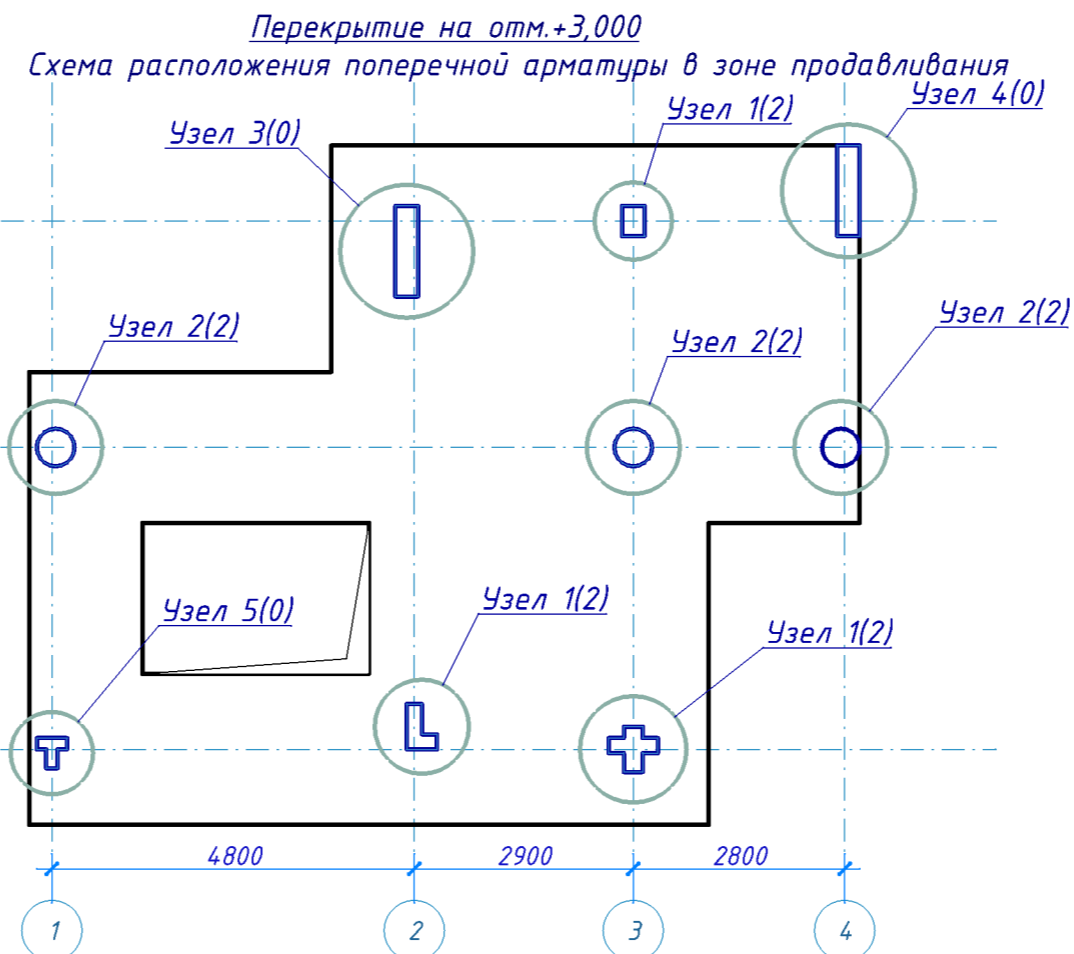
Перекрытие на отм.+3,000
Схема расположения поперечной арматуры в зоне продавливания

Узел 3(0)

Узел 1(2)

Узел 4(0)

Узел 2(2)

Узел 2(2)

Узел 2(2)

Узел 5(0)

Узел 1(2)

Узел 1(2)

4800

2900

2800

1

2

3

4